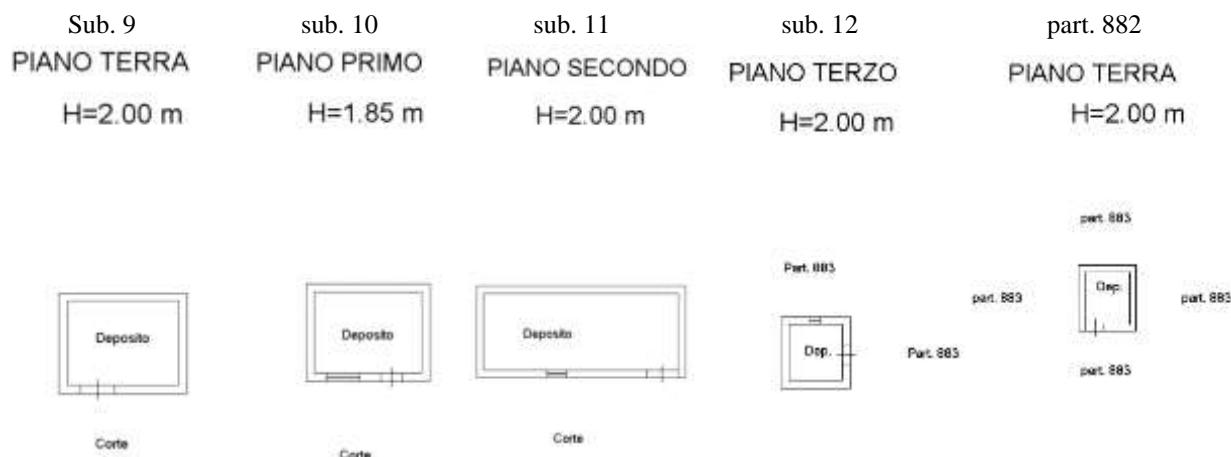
Sub. 9
PIANO TERRA
H=2.00 m

Deposito

Corte

sub. 10
PIANO PRIMO
H=1.85 m

Deposito

Corte

sub. 11
PIANO SECONDO
H=2.00 m

Deposito

Corte

sub. 12
PIANO TERZO
H=2.00 m

Part. 883

Dep.

Part. 883

part. 882
PIANO TERRA
H=2.00 m

part. 883

part. 883

Dep.

part. 883

part. 883